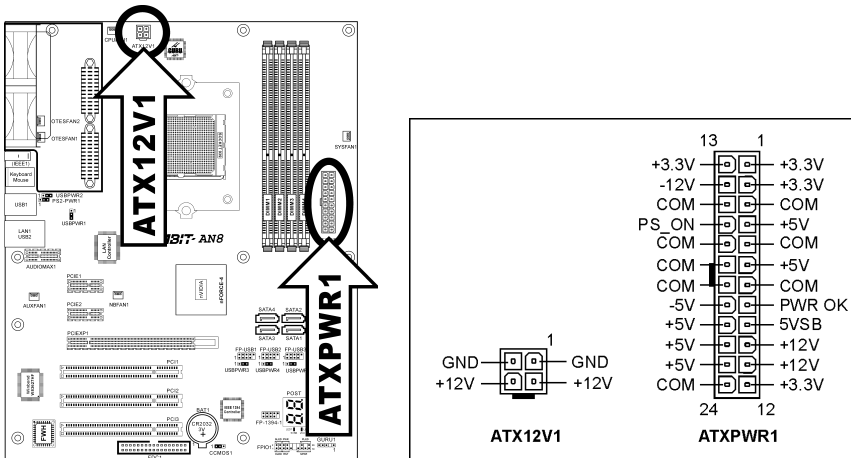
ATX12V1
CPUFAN1
OTESFAN2
OTESFAN1
IEEE1
Keyboard
Mouse
USB1
USBPWR2
PS2-PWR1
USBPWR1
LAN1
USB2
AUDIOMAX1
PCIE1
PCIE2
AUXFAN1
NBFAN1
PCIEXP1
PCI1
PCI2
PCI3
BAT1
CR2032
COMOS1
FP-USB1
FP-USB2
FP-USB3
USBPWR3
USBPWR4
SATA4
SATA2
SATA3
SATA1
POST
FP-1394-1
GURU1
FPIO1
SYSFAN1
AN8
nFORCE-4
ATX12V1
ATXPWR1

13
1
+3.3V
+3.3V
-12V
+3.3V
COM
COM
PS_ON
+5V
COM
COM
COM
+5V
COM
COM
-5V
PWR OK
+5V
5VSB
+5V
+12V
+5V
+12V
COM
+3.3V
24
12
ATXPWR1

1
GND
GND
+12V
+12V
ATX12V1